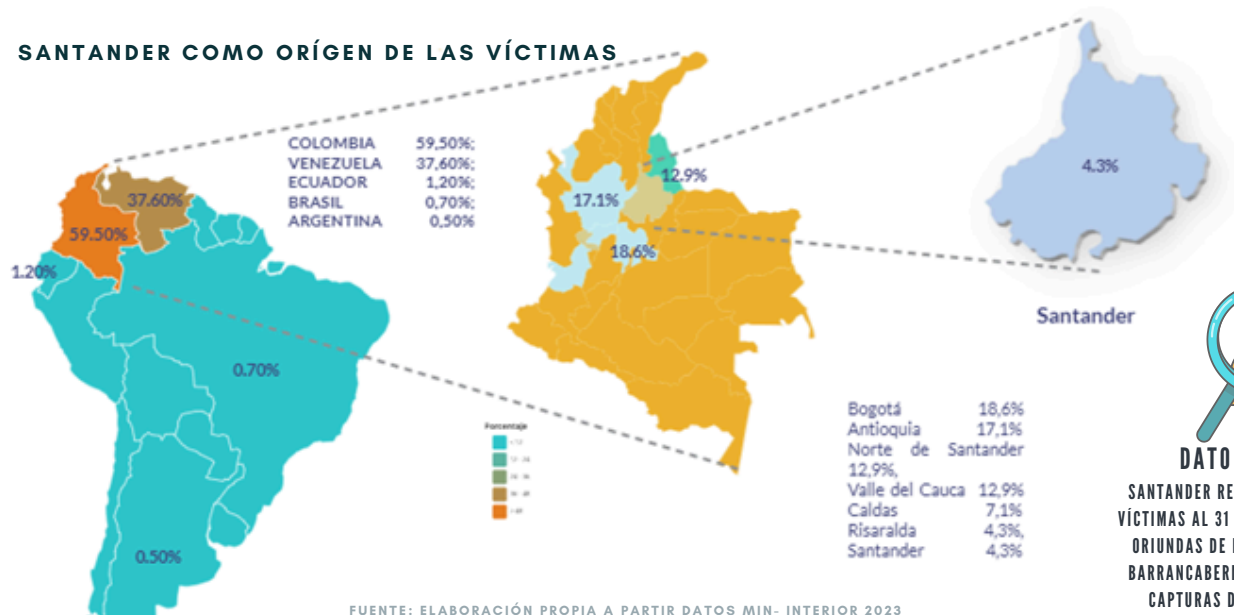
SANTANDER COMO ORÍGEN DE LAS VÍCTIMAS

COLOMBIA 59,50%;
VENEZUELA 37,60%;
ECUADOR 1,20%;
BRASIL 0,70%;
ARGENTINA 0,50%

37.60%
59.50%
1.20%
0.70%
0.50%

Porcentaje

17.1%
12.9%
18.6%

4.3%

Santander

Bogotá 18,6%
Antioquia 17,1%
Norte de Santander 12,9%,
Valle del Cauca 12,9%
Caldas 7,1%
Risaralda 4,3%,
Santander 4,3%

DATO
SANTANDER RE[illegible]
VÍCTIMAS AL 31 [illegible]
ORIUNDAS DE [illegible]
BARRANCABER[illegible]
CAPTURAS D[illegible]

FUENTE: ELABORACIÓN PROPIA A PARTIR DATOS MIN- INTERIOR 2023